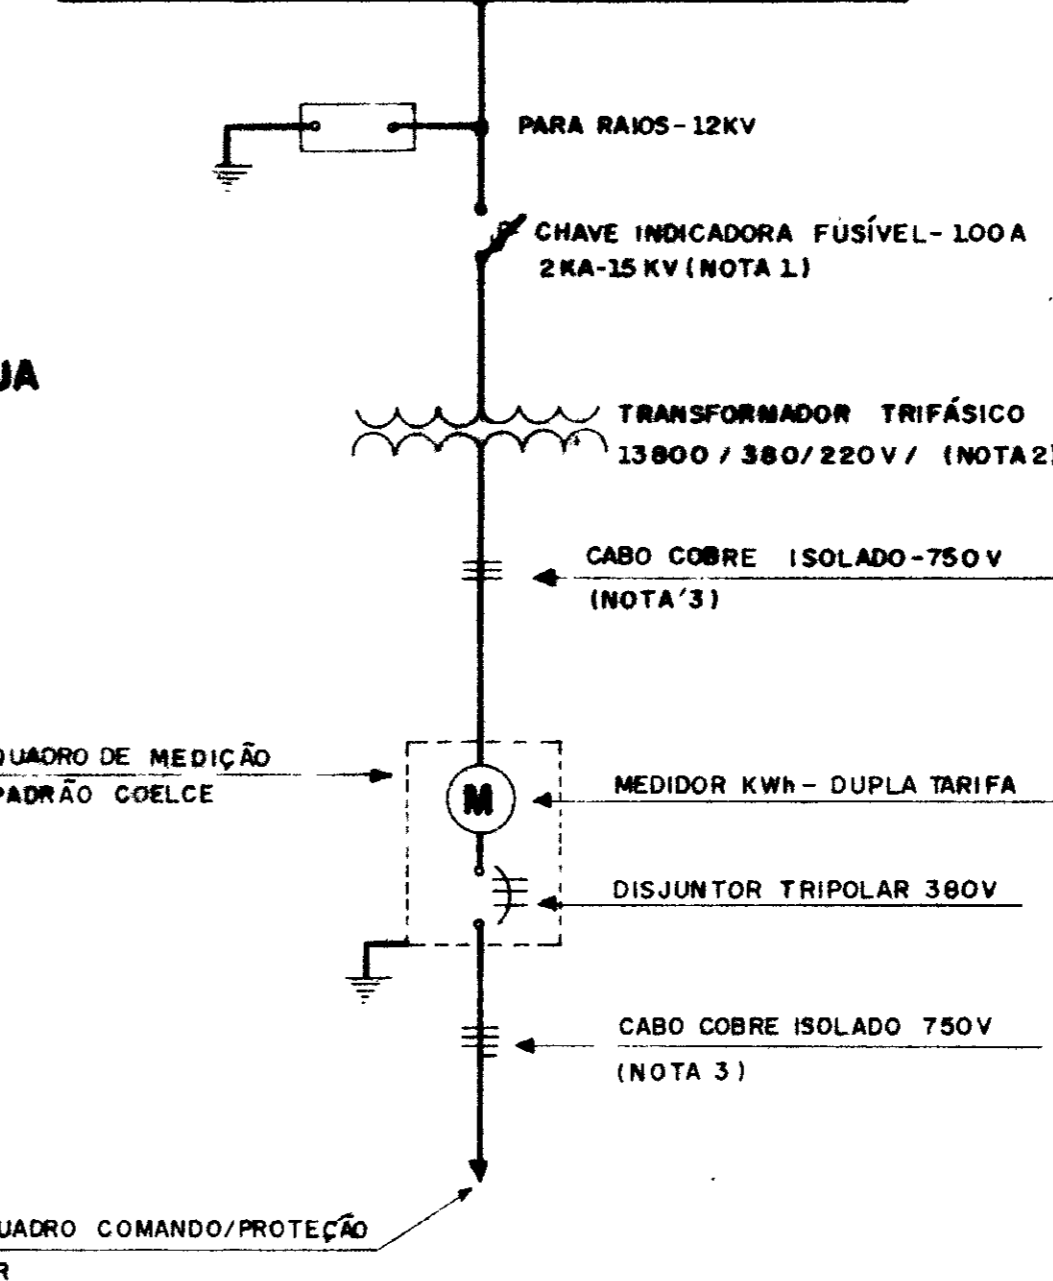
PARA RAIOS-12KV

CHAVE INDICADORA FUSÍVEL-100A 2KA-15KV (NOTA 1)

JA

TRANSFORMADOR TRIFÁSICO 13800/380/220V/ (NOTA2)

CABO COBRE ISOLADO-750V (NOTA'3)

UADRO DE MEDIÇÃO PADRÃO COELCE

M

MEDIDOR KWh - DUPLA TARIFA

DISJUNTOR TRIPOLAR 380V

CABO COBRE ISOLADO 750V (NOTA 3)

UADRO COMANDO/PROTEÇÃO

R